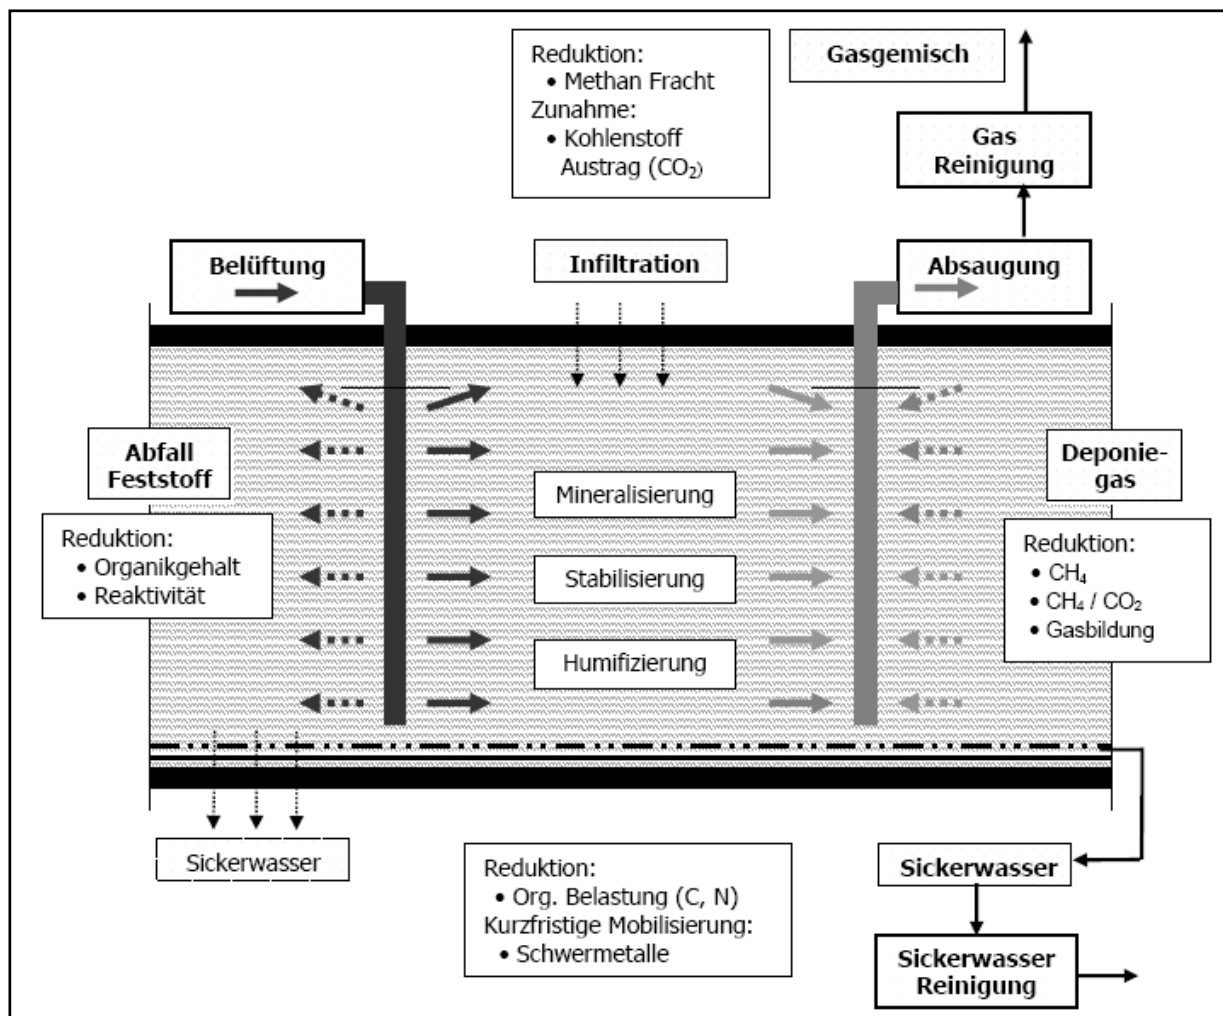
Reduktion:
• Methan Fracht
Zunahme:
• Kohlenstoff Austrag ($CO_2$)

Gasgemisch

Gas Reinigung

Belüftung

Infiltration

Absaugung

Abfall Feststoff

Reduktion:
• Organikgehalt
• Reaktivität

Mineralisierung

Stabilisierung

Humifizierung

Deponiegas

Reduktion:
• $CH_4$
• $CH_4$ / $CO_2$
• Gasbildung

Sickerwasser

Reduktion:
• Org. Belastung (C, N)
Kurzfristige Mobilisierung:
• Schwermetalle

Sickerwasser

Sickerwasser Reinigung